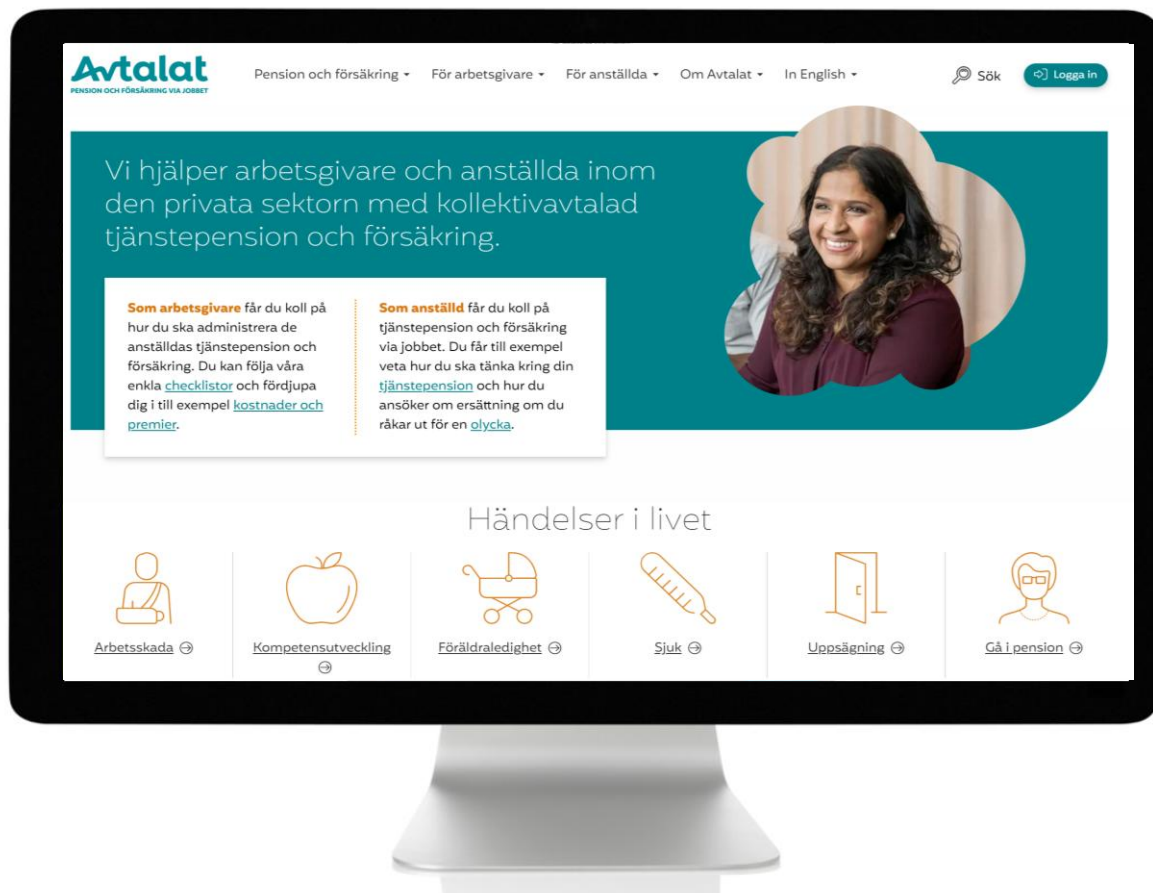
Avtalat
PENSION OCH FÖRSÄKRING VIA JOBBET

Pension och försäkring ▾ För arbetsgivare ▾ För anställda ▾ Om Avtalat ▾ In English ▾ Sök Logga in

Vi hjälper arbetsgivare och anställda inom den privata sektorn med kollektivavtalad tjänstepension och försäkring.

Som arbetsgivare får du koll på hur du ska administrera de anställdas tjänstepension och försäkring. Du kan följa våra enkla checklistor och fördjupa dig i till exempel kostnader och premier.

Som anställd får du koll på tjänstepension och försäkring via jobbet. Du får till exempel veta hur du ska tänka kring din tjänstepension och hur du ansöker om ersättning om du råkar ut för en olycka.

Händelser i livet

Arbetsskada

Kompetensutveckling

Föräldraledighet

Sjuk

Uppsägning

Gå i pension